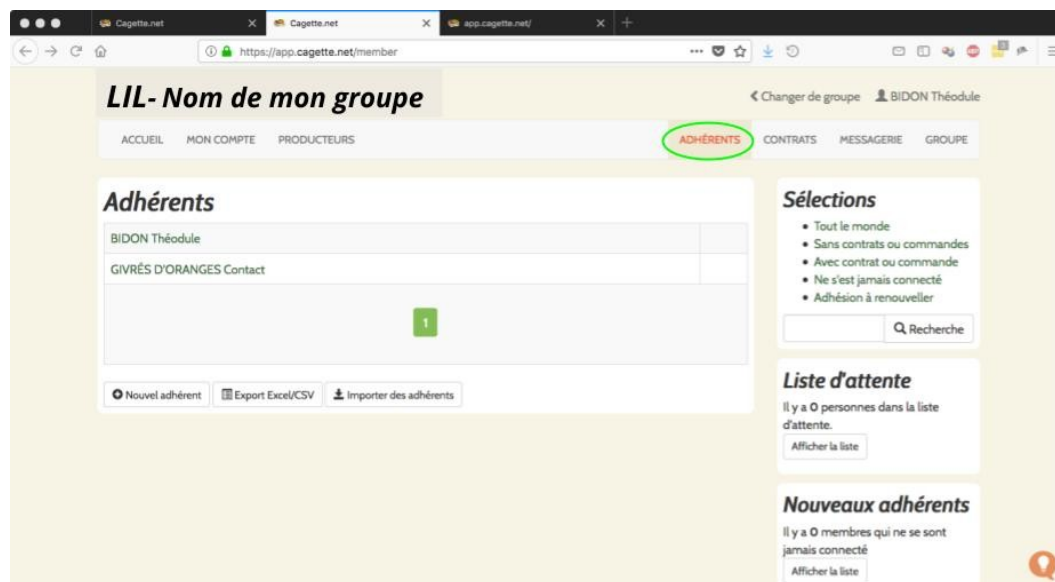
Cagette.net
Cagette.net
app.cagette.net/

https://app.cagette.net/member

LIL- Nom de mon groupe

Changer de groupe BIDON Théodule

ACCUEIL MON COMPTE PRODUCTEURS ADHÉRENTS CONTRATS MESSAGERIE GROUPE

Adhérents

BIDON Théodule
GIVRÉS D'ORANGES Contact

1

Nouvel adhérent Export Excel/CSV Importer des adhérents

Sélections
• Tout le monde
• Sans contrats ou commandes
• Avec contrat ou commande
• Ne s'est jamais connecté
• Adhésion à renouveller

Recherche

Liste d'attente
Il y a 0 personnes dans la liste d'attente.
Afficher la liste

Nouveaux adhérents
Il y a 0 membres qui ne se sont jamais connecté
Afficher la liste